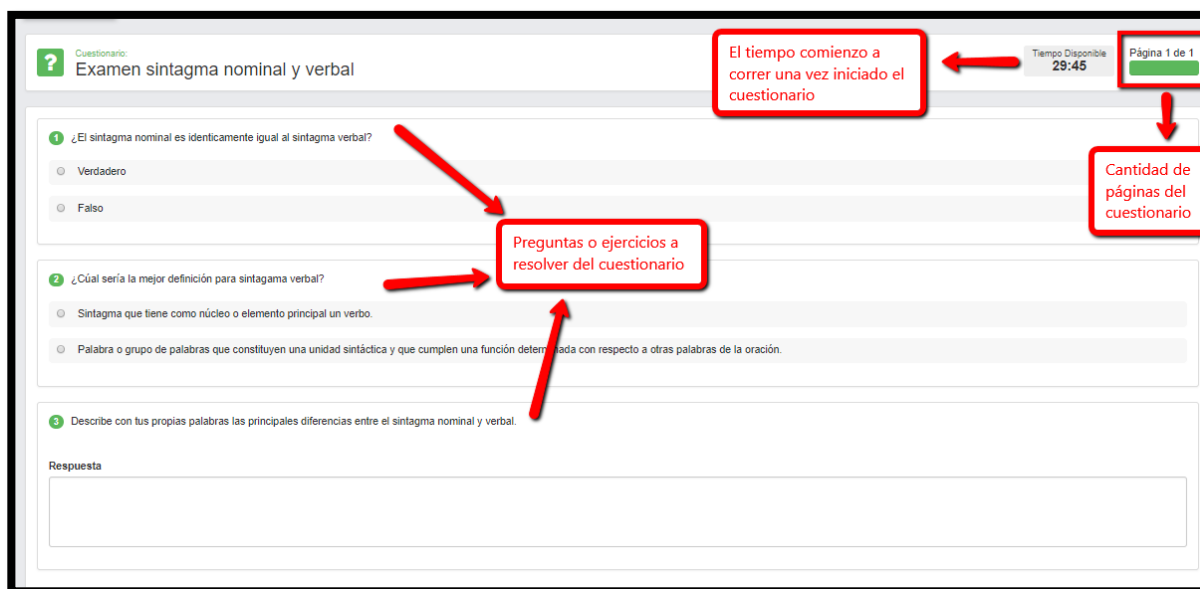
Cuestionario:
Examen sintagma nominal y verbal

El tiempo comienzo a correr una vez iniciado el cuestionario

Tiempo Disponible
29:45

Página 1 de 1

Cantidad de páginas del cuestionario

1 ¿El sintagma nominal es identicamente igual al sintagma verbal?

Verdadero

Falso

Preguntas o ejercicios a resolver del cuestionario

2 ¿Cúal sería la mejor definición para sintagama verbal?

Sintagma que tiene como núcleo o elemento principal un verbo.

Palabra o grupo de palabras que constituyen una unidad sintáctica y que cumplen una función deter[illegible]ada con respecto a otras palabras de la oración.

3 Describe con tus propias palabras las principales diferencias entre el sintagma nominal y verbal.

Respuesta